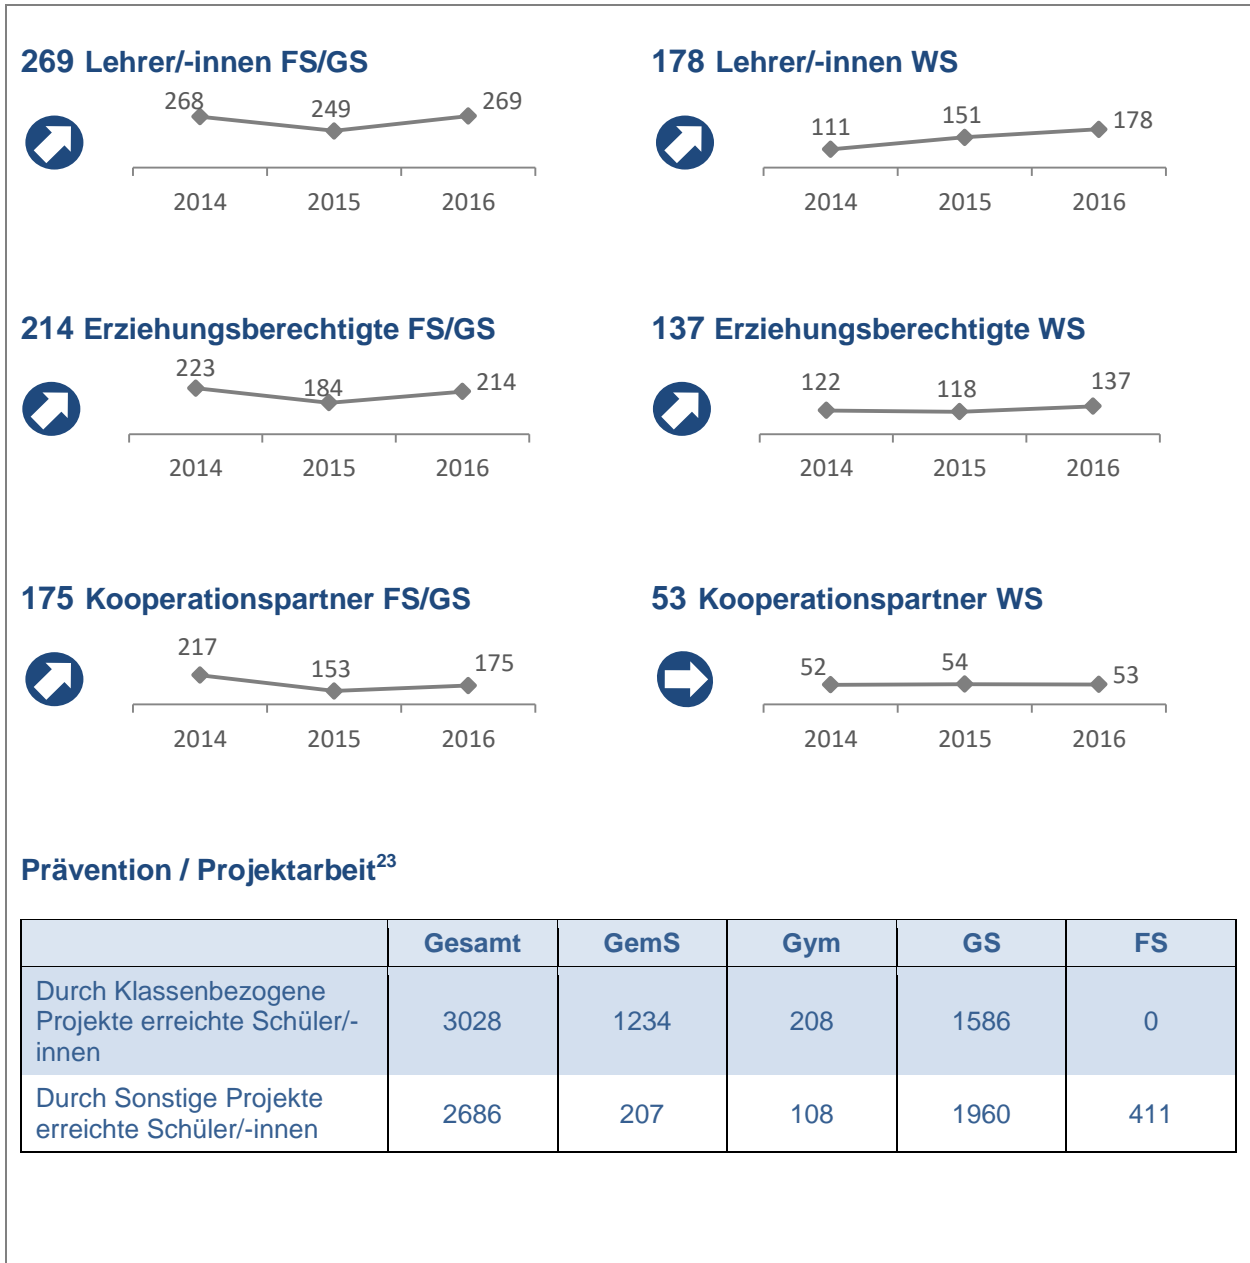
269 Lehrer/-innen FS/GS

268 249 269

2014 2015 2016

178 Lehrer/-innen WS

111 151 178

2014 2015 2016

214 Erziehungsberechtigte FS/GS

223 184 214

2014 2015 2016

137 Erziehungsberechtigte WS

122 118 137

2014 2015 2016

175 Kooperationspartner FS/GS

217 153 175

2014 2015 2016

53 Kooperationspartner WS

52 54 53

2014 2015 2016

Prävention / Projektarbeit$^{23}$

| | Gesamt | GemS | Gym | GS | FS |
|---|---|---|---|---|---|
| Durch Klassenbezogene Projekte erreichte Schüler/-innen | 3028 | 1234 | 208 | 1586 | 0 |
| Durch Sonstige Projekte erreichte Schüler/-innen | 2686 | 207 | 108 | 1960 | 411 |